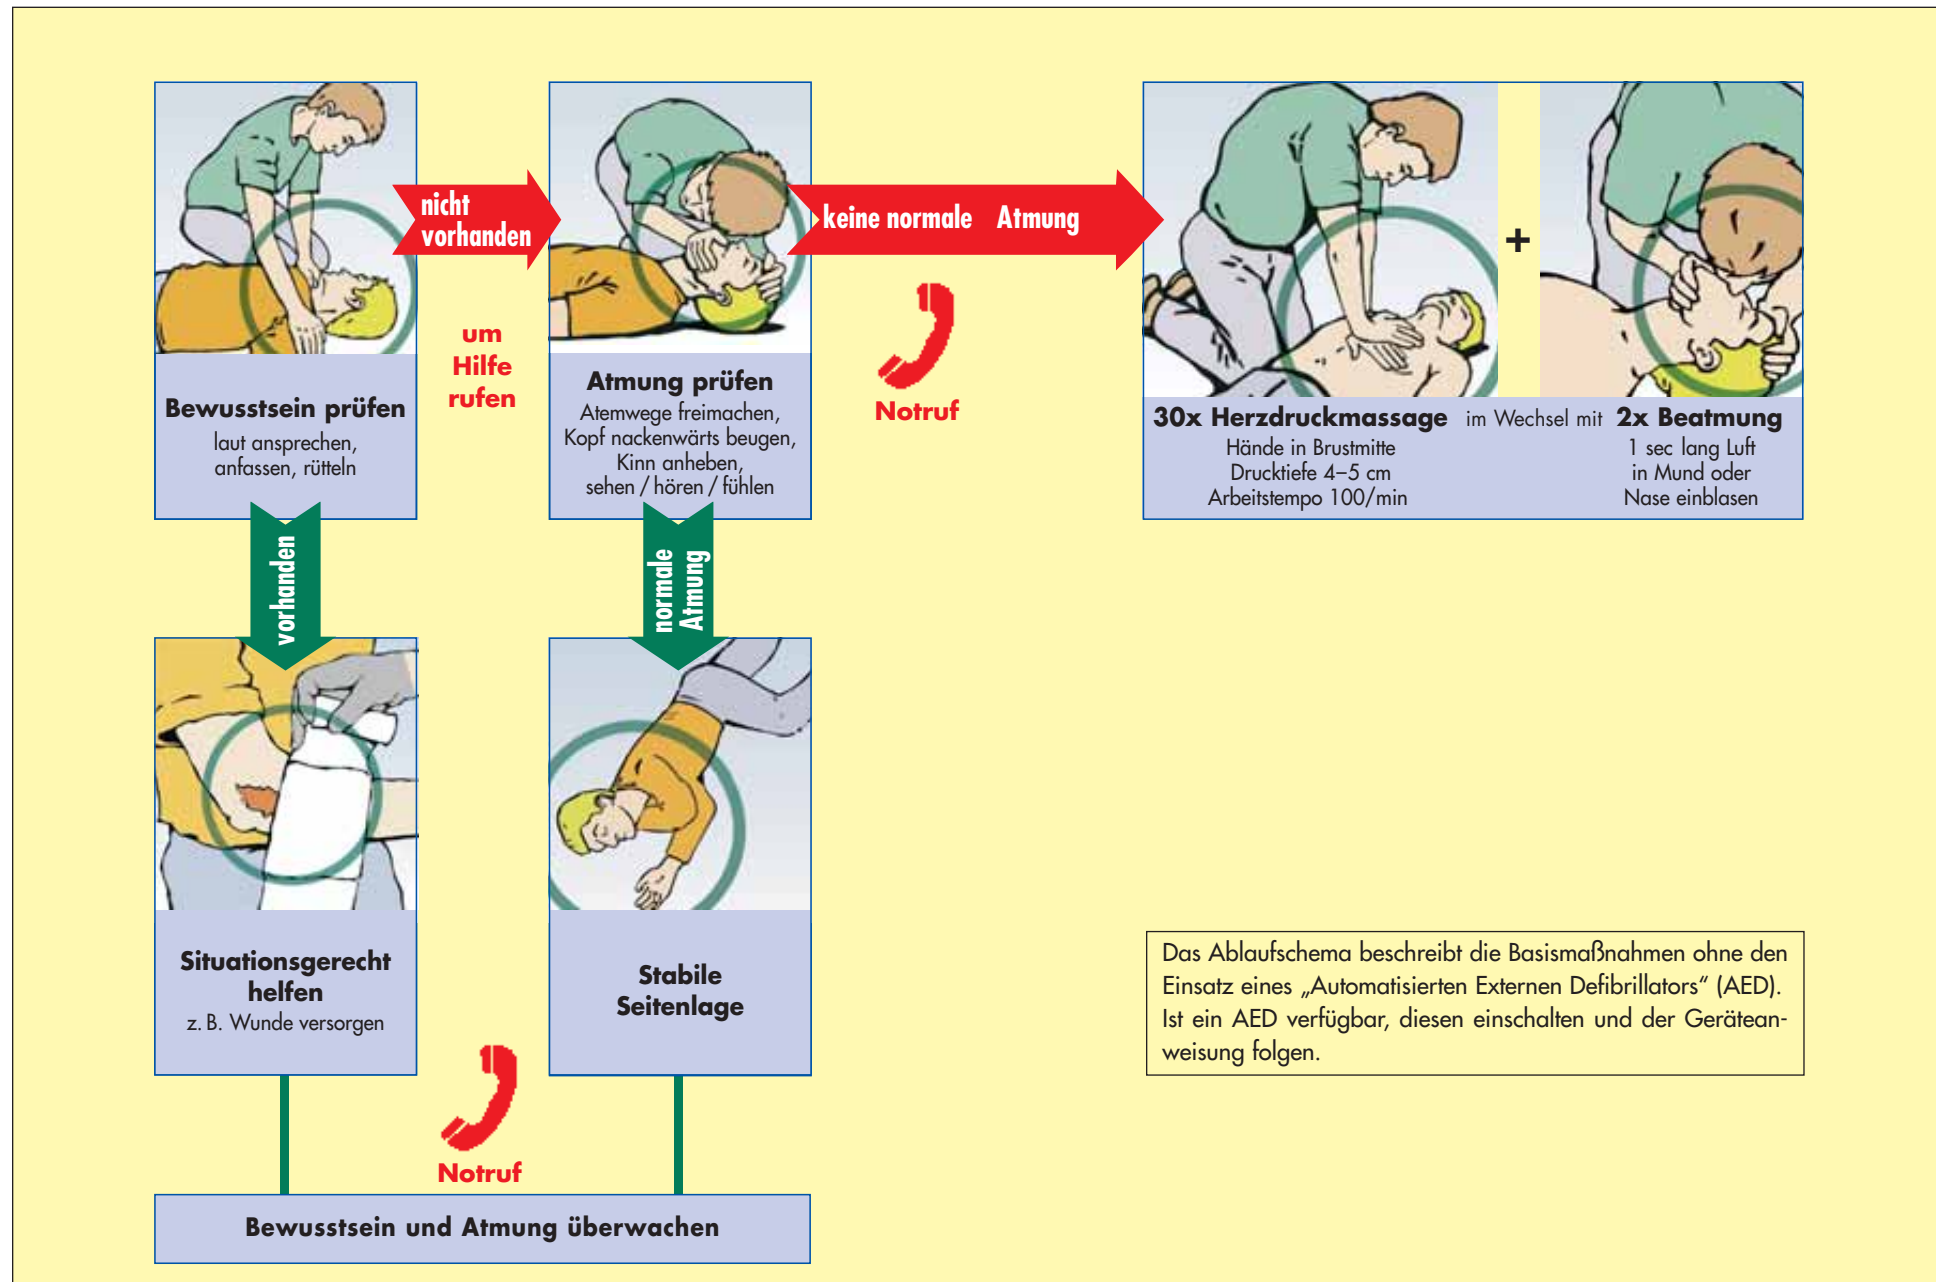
Bewusstsein prüfen
laut ansprechen, anfassen, rütteln

nicht vorhanden

um Hilfe rufen

Atmung prüfen
Atemwege freimachen, Kopf nackenwärts beugen, Kinn anheben, sehen / hören / fühlen

keine normale Atmung

Notruf

30x Herzdruckmassage im Wechsel mit 2x Beatmung
Hände in Brustmitte
Drucktiefe 4–5 cm
Arbeitstempo 100/min

+

1 sec lang Luft
in Mund oder
Nase einblasen

vorhanden

normale Atmung

Situationsgerecht helfen
z. B. Wunde versorgen

Stabile Seitenlage

Notruf

Bewusstsein und Atmung überwachen

Das Ablaufschema beschreibt die Basismaßnahmen ohne den Einsatz eines „Automatisierten Externen Defibrillators“ (AED). Ist ein AED verfügbar, diesen einschalten und der Geräteanweisung folgen.